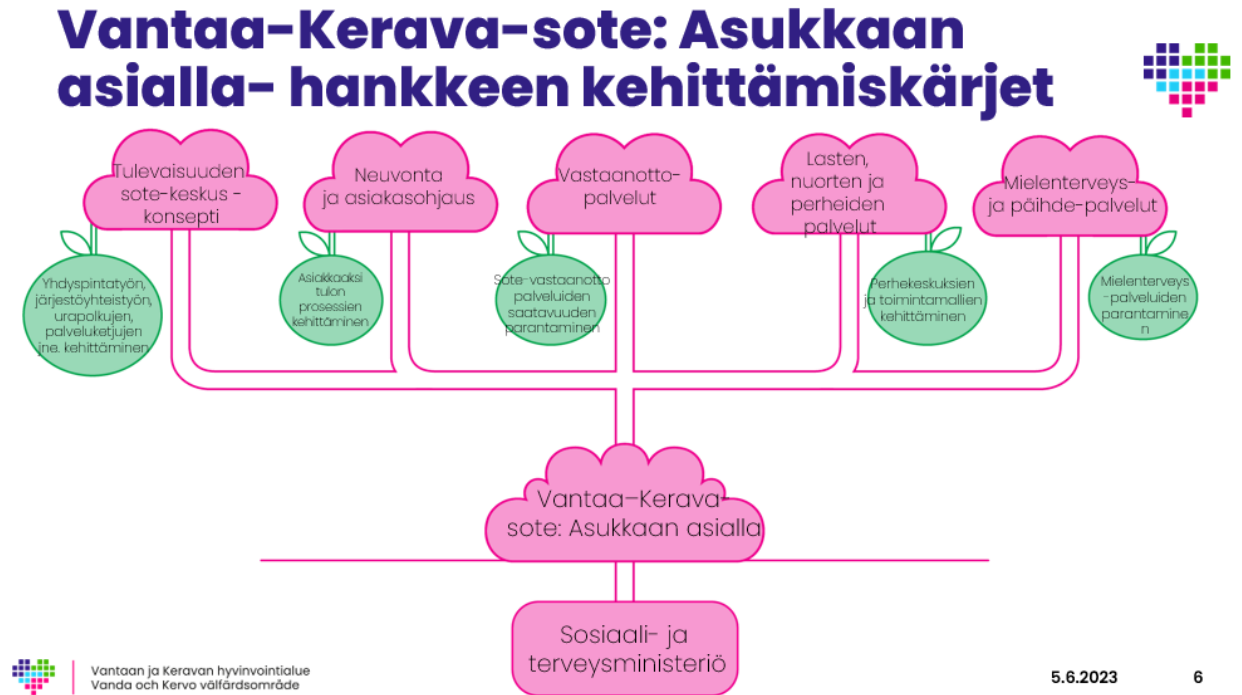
Vantaa–Kerava-sote: Asukkaan asialla- hankkeen kehittämiskärjet

Tulevaisuuden sote-keskus -konsepti

Neuvonta ja asiakasohjaus

Vastaanotto-palvelut

Lasten, nuorten ja perheiden palvelut

Mielenterveys- ja päihde-palvelut

Yhdyspintatyön, järjestöyhteistyön, urapolkujen, palveluketjujen jne. kehittäminen

Asiakkaaksi tulon prosessien kehittäminen

Sote-vastaanotto palveluiden saatavuuden parantaminen

Perhekeskuksien ja toimintamallien kehittäminen

Mielenterveys-palveluiden parantaminen

Vantaa–Kerava sote: Asukkaan asialla

Sosiaali- ja terveysministeriö

Vantaan ja Keravan hyvinvointialue
Vanda och Kervo välfärdsområde

5.6.2023

6